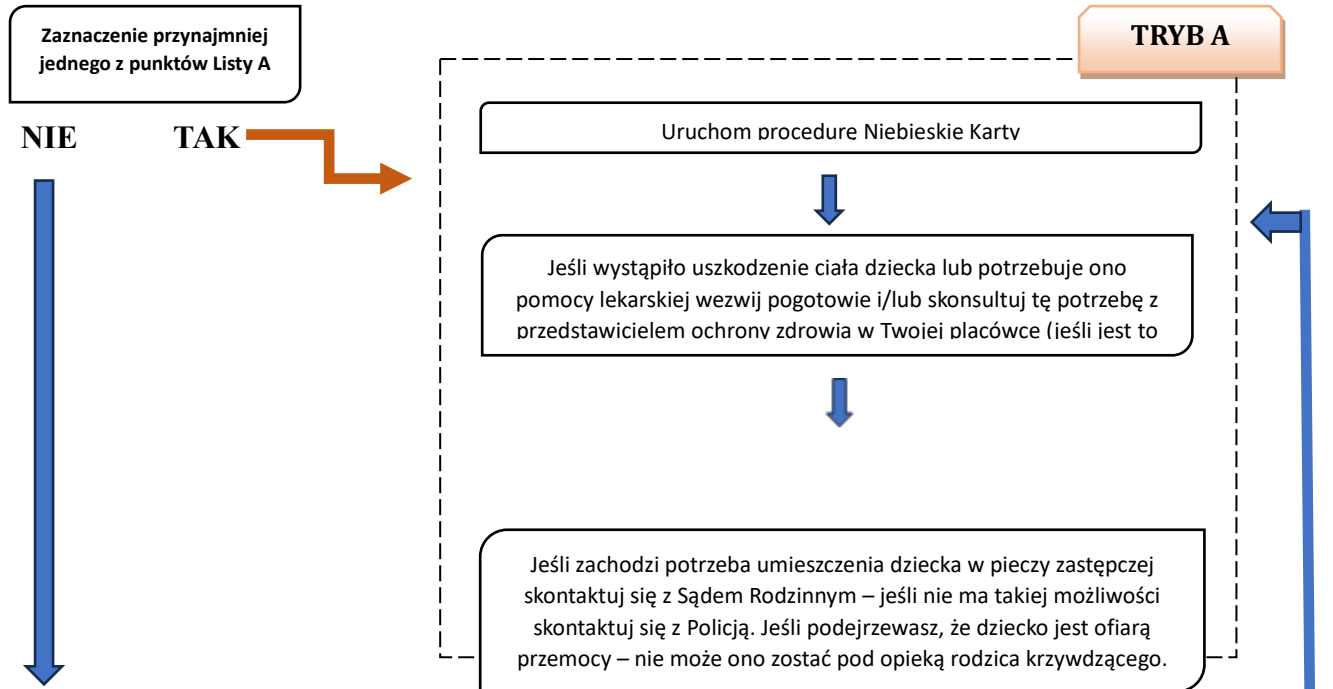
Zaznaczenie przynajmniej jednego z punktów Listy A

TRYB A

NIE

TAK

Uruchom procedurę Niebieskie Karty

Jeśli wystąpiło uszkodzenie ciała dziecka lub potrzebuje ono pomocy lekarskiej wezwij pogotowie i/lub skonsultuj tę potrzebę z przedstawicielem ochrony zdrowia w Twojej placówce (jeśli jest to

Jeśli zachodzi potrzeba umieszczenia dziecka w pieczy zastępczej skontaktuj się z Sądem Rodzinnym – jeśli nie ma takiej możliwości skontaktuj się z Policją. Jeśli podejrzewasz, że dziecko jest ofiarą przemocy – nie może ono zostać pod opieką rodzica krzywdzącego.